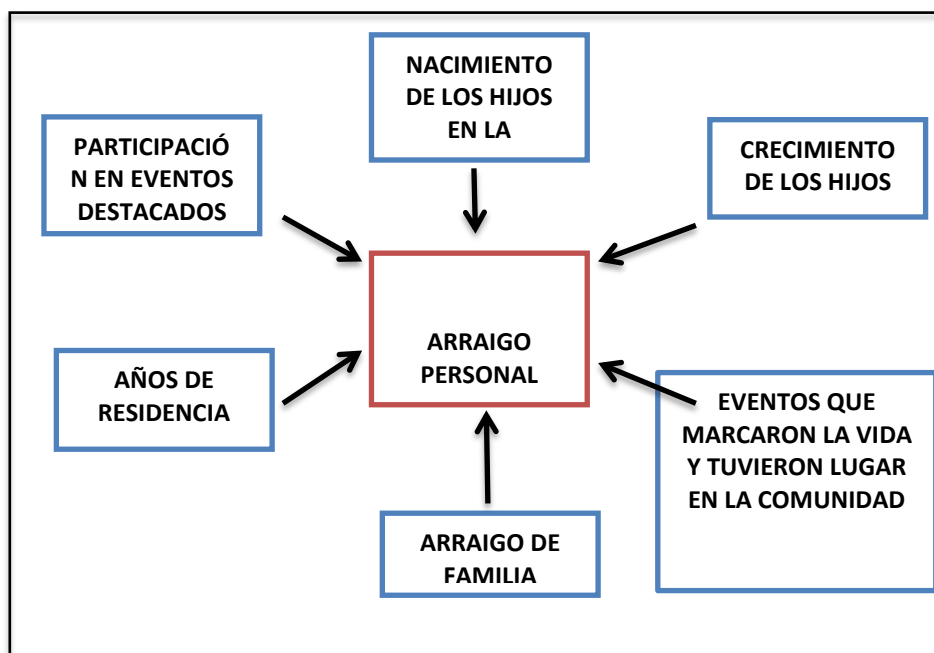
NACIMIENTO DE LOS HIJOS EN LA

PARTICIPACIÓ N EN EVENTOS DESTACADOS

CRECIMIENTO DE LOS HIJOS

ARRAIGO PERSONAL

AÑOS DE RESIDENCIA

EVENTOS QUE MARCARON LA VIDA Y TUVIERON LUGAR EN LA COMUNIDAD

ARRAIGO DE FAMILIA